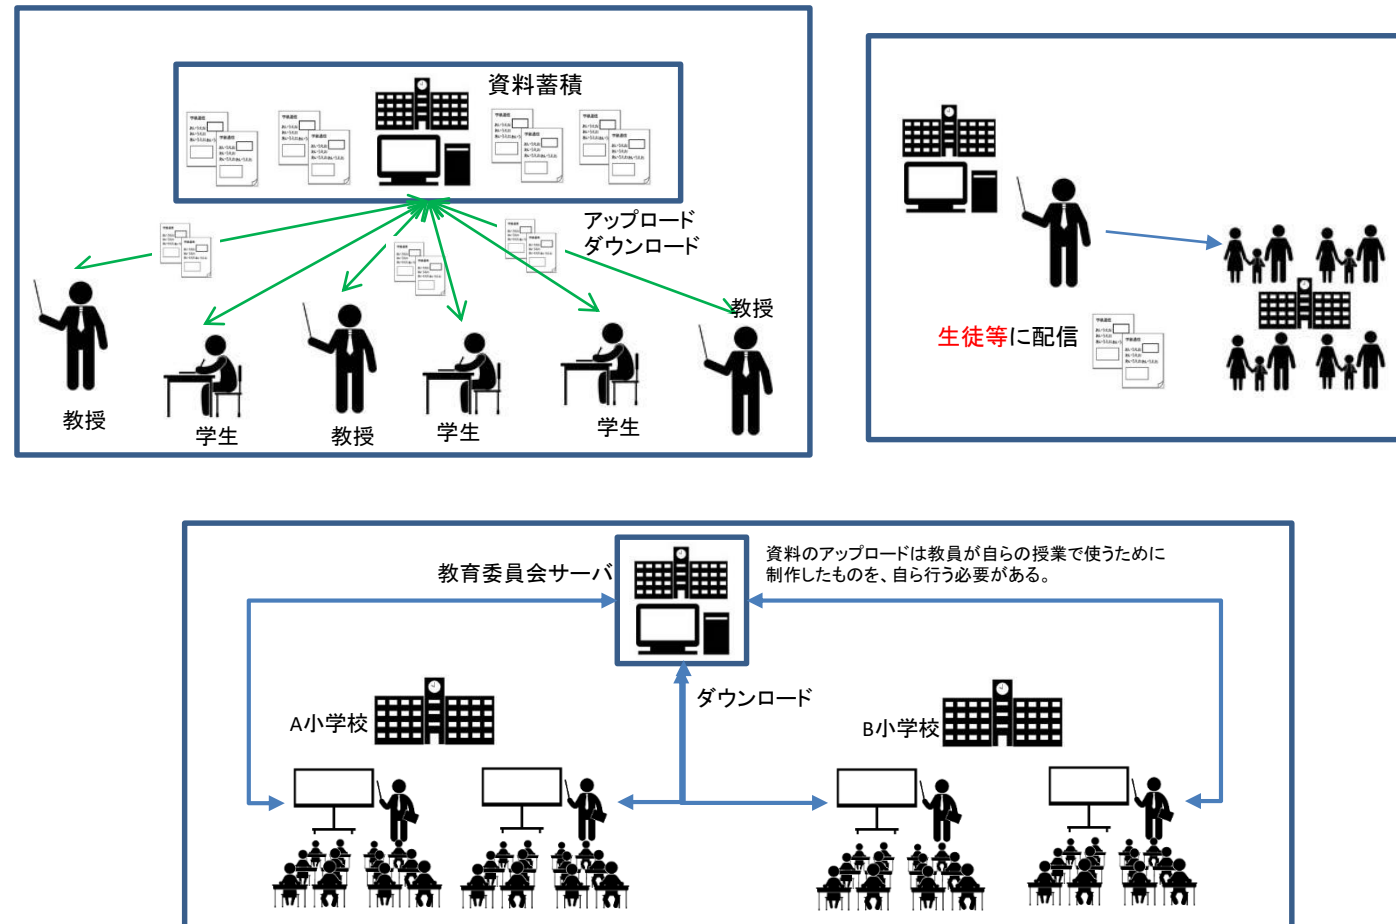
資料蓄積

アップロード
ダウンロード

教授

教授

学生

教授

学生

学生

生徒等に配信

教育委員会サーバ

資料のアップロードは教員が自らの授業で使うために制作したものを、自ら行う必要がある。

ダウンロード

A小学校

B小学校